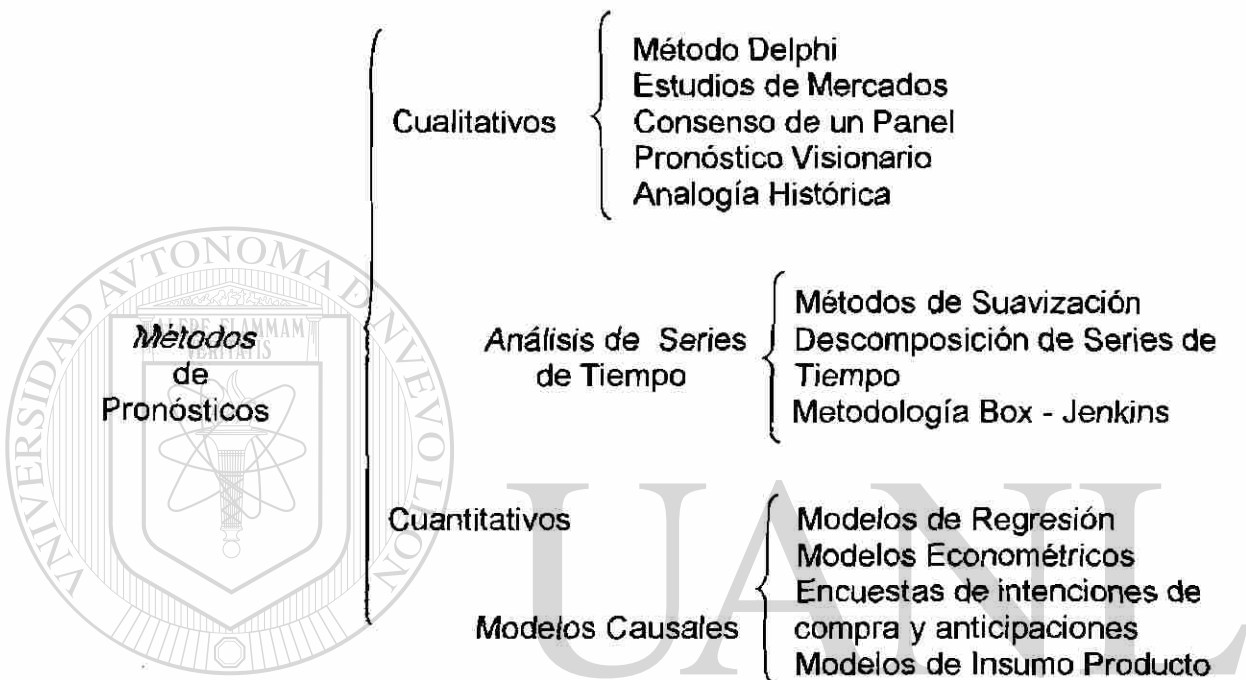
Métodos de Pronósticos

Cualitativos

Método Delphi
Estudios de Mercados
Consenso de un Panel
Pronóstico Visionario
Analogía Histórica

Cuantitativos

Análisis de Series de Tiempo

Métodos de Suavización
Descomposición de Series de Tiempo
Metodología Box - Jenkins

Modelos Causales

Modelos de Regresión
Modelos Econométricos
Encuestas de intenciones de compra y anticipaciones
Modelos de Insumo Producto

UNIVERSIDAD AUTÓNOMA DE NUEVO LEÓN
ALERE FLAMMAM VERITATIS
UANL